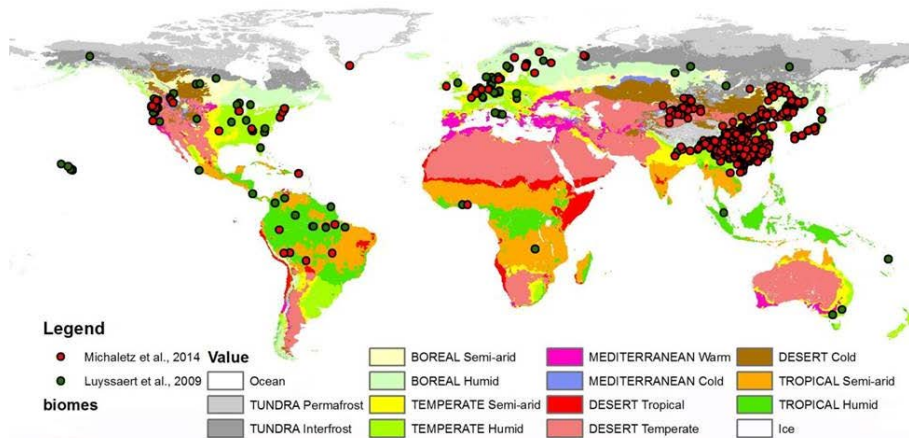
Legend

Michaletz et al., 2014

Luyssaert et al., 2009

biomes

Value

Ocean

TUNDRA Permafrost

TUNDRA Interfrost

BOREAL Semi-arid

BOREAL Humid

TEMPERATE Semi-arid

TEMPERATE Humid

MEDITERRANEAN Warm

MEDITERRANEAN Cold

DESERT Tropical

DESERT Temperate

DESERT Cold

TROPICAL Semi-arid

TROPICAL Humid

Ice